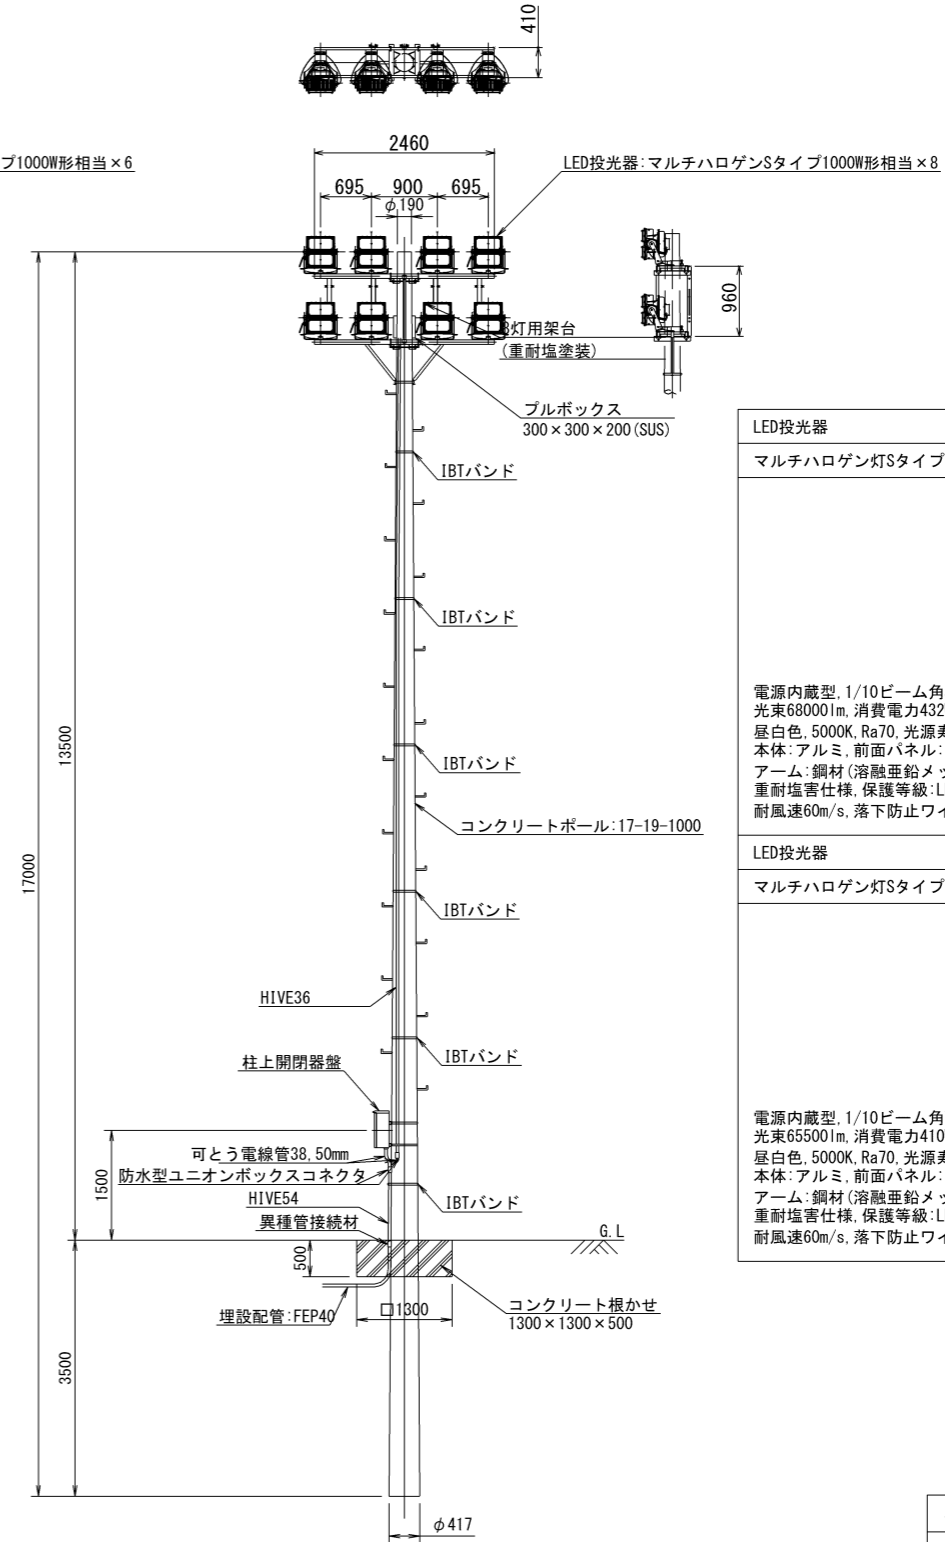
410

プ1000W形相当×6

2460

695 900 695

$\phi$190

LED投光器:マルチハロゲンSタイプ1000W形相当×8

960

8灯用架台
(重耐塩塗装)

プルボックス
300×300×200(SUS)

IBTバンド

IBTバンド

IBTバンド

コンクリートポール:17-19-1000

IBTバンド

HIVE36

IBTバンド

柱上開閉器盤

可とう電線管38,50mm

防水型ユニオンボックスコネクタ

HIVE54

異種管接続材

IBTバンド

G.L

500

埋設配管:FEP40

□1300

コンクリート根かせ
1300×1300×500

13500

17000

1500

3500

$\phi$417

LED投光器

マルチハロゲン灯Sタイプ

電源内蔵型,1/10ビーム角
光束68000lm,消費電力432
昼白色,5000K,Ra70,光源寿
本体:アルミ,前面パネル:
アーム:鋼材(溶融亜鉛メッ
重耐塩害仕様,保護等級:L
耐風速60m/s,落下防止ワイ

LED投光器

マルチハロゲン灯Sタイプ

電源内蔵型,1/10ビーム角
光束65500lm,消費電力410
昼白色,5000K,Ra70,光源寿
本体:アルミ,前面パネル:
アーム:鋼材(溶融亜鉛メッ
重耐塩害仕様,保護等級:L
耐風速60m/s,落下防止ワイ